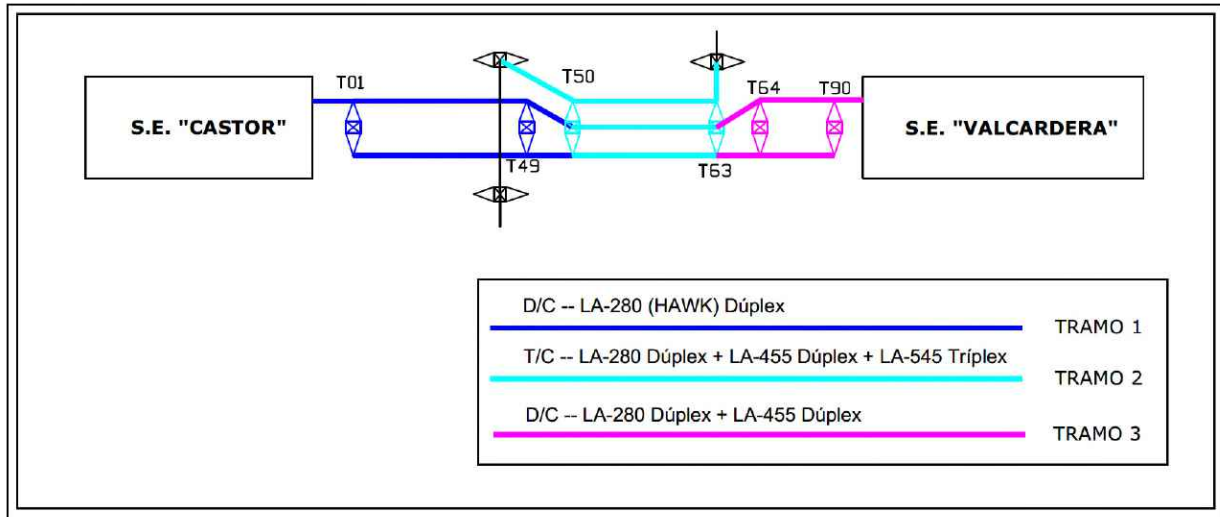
S.E. "CASTOR"

T01

T50

T49

T64

T90

T63

S.E. "VALCARDERA"

D/C -- LA-280 (HAWK) Dúplex

TRAMO 1

T/C -- LA-280 Dúplex + LA-455 Dúplex + LA-545 Tríplex

TRAMO 2

D/C -- LA-280 Dúplex + LA-455 Dúplex

TRAMO 3